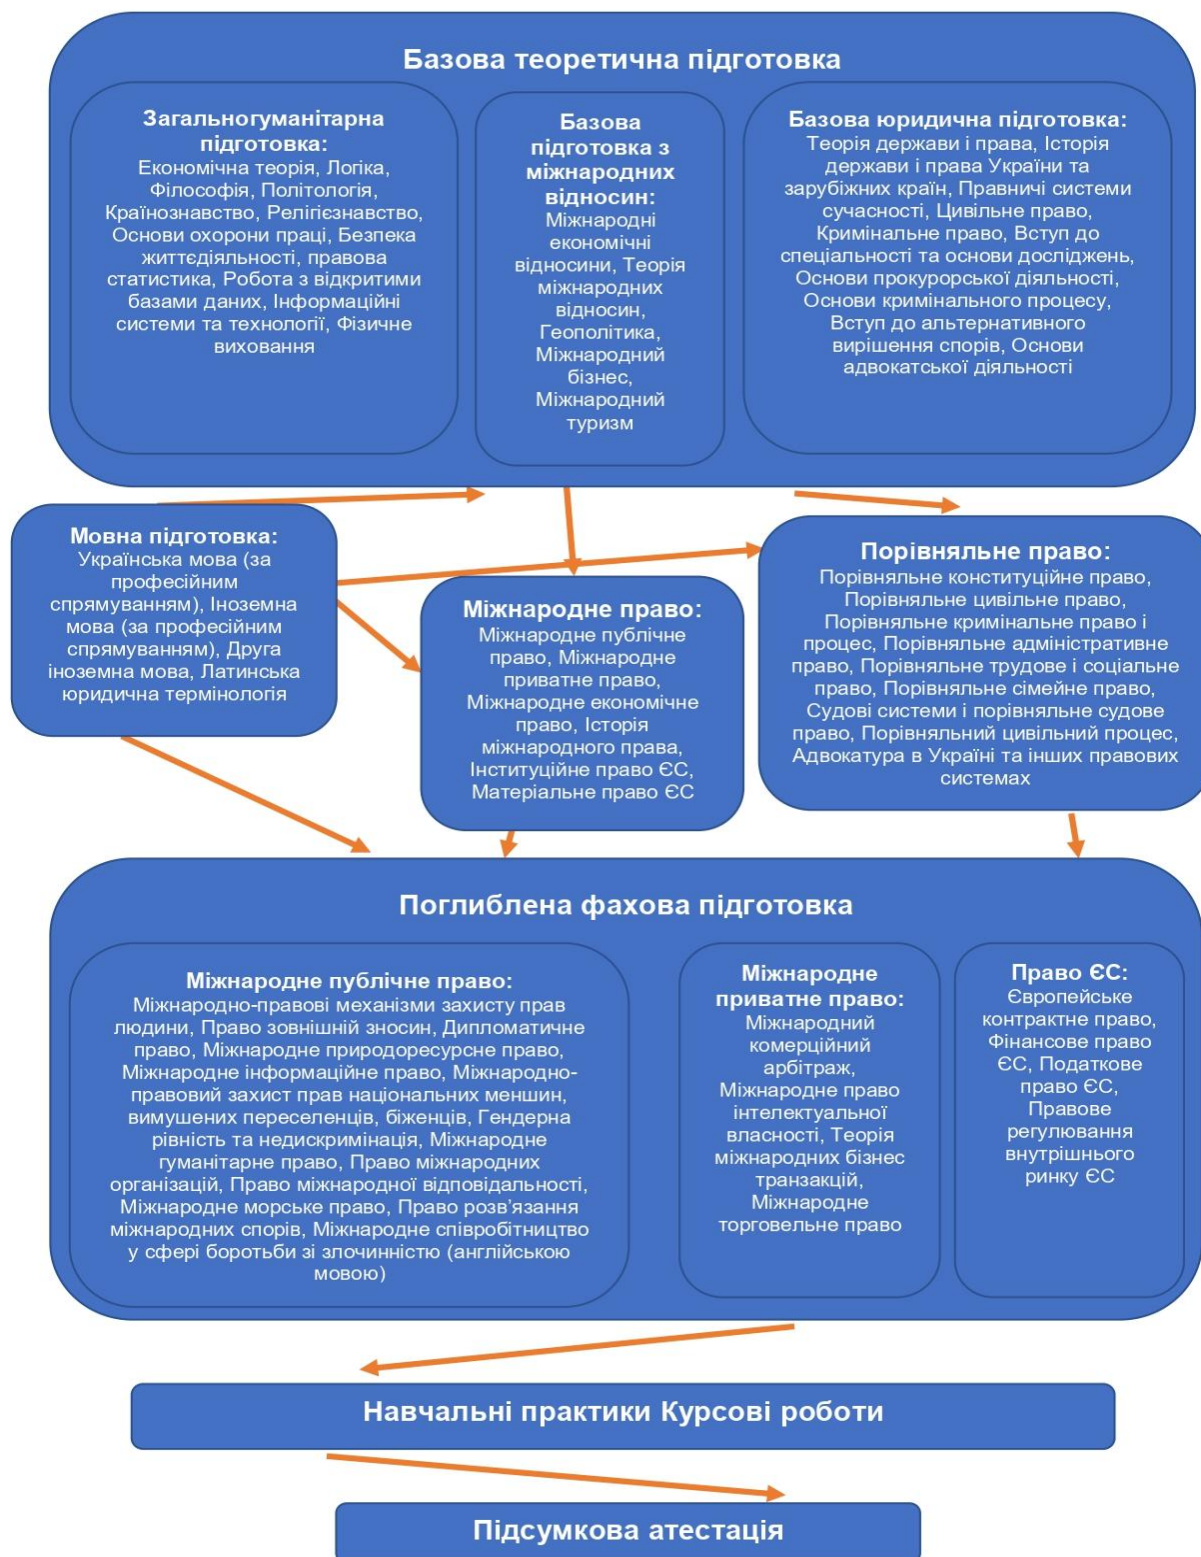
Базова теоретична підготовка

Загальногуманітарна підготовка:
Економічна теорія, Логіка, Філософія, Політологія, Країнознавство, Релігієзнавство, Основи охорони праці, Безпека життєдіяльності, правова статистика, Робота з відкритими базами даних, Інформаційні системи та технології, Фізичне виховання

Базова підготовка з міжнародних відносин:
Міжнародні економічні відносини, Теорія міжнародних відносин, Геополітика, Міжнародний бізнес, Міжнародний туризм

Базова юридична підготовка:
Теорія держави і права, Історія держави і права України та зарубіжних країн, Правничі системи сучасності, Цивільне право, Кримінальне право, Вступ до спеціальності та основи досліджень, Основи прокурорської діяльності, Основи кримінального процесу, Вступ до альтернативного вирішення спорів, Основи адвокатської діяльності

Мовна підготовка:
Українська мова (за професійним спрямуванням), Іноземна мова (за професійним спрямуванням), Друга іноземна мова, Латинська юридична термінологія

Міжнародне право:
Міжнародне публічне право, Міжнародне приватне право, Міжнародне економічне право, Історія міжнародного права, Інституційне право ЄС, Матеріальне право ЄС

Порівняльне право:
Порівняльне конституційне право, Порівняльне цивільне право, Порівняльне кримінальне право і процес, Порівняльне адміністративне право, Порівняльне трудове і соціальне право, Порівняльне сімейне право, Судові системи і порівняльне судове право, Порівняльний цивільний процес, Адвокатура в Україні та інших правових системах

Поглиблена фахова підготовка

Міжнародне публічне право:
Міжнародно-правові механізми захисту прав людини, Право зовнішній зносин, Дипломатичне право, Міжнародне природоресурсне право, Міжнародне інформаційне право, Міжнародно-правовий захист прав національних меншин, вимушених переселенців, біженців, Гендерна рівність та недискримінація, Міжнародне гуманітарне право, Право міжнародних організацій, Право міжнародної відповідальності, Міжнародне морське право, Право розв'язання міжнародних спорів, Міжнародне співробітництво у сфері боротьби зі злочинністю (англійською мовою)

Міжнародне приватне право:
Міжнародний комерційний арбітраж, Міжнародне право інтелектуальної власності, Теорія міжнародних бізнес транзакцій, Міжнародне торговельне право

Право ЄС:
Європейське контрактне право, Фінансове право ЄС, Податкове право ЄС, Правове регулювання внутрішнього ринку ЄС

Навчальні практики Курсові роботи

Підсумкова атестація